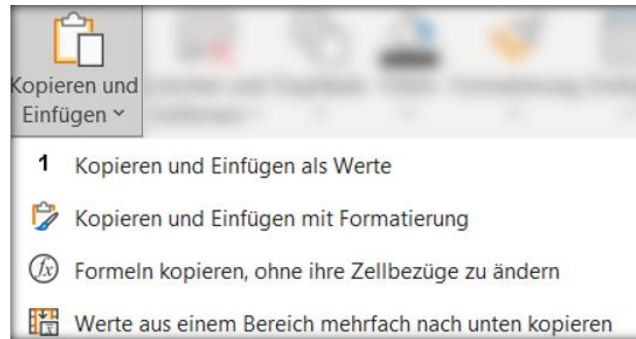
Kopieren und Einfügen ˅

1 Kopieren und Einfügen als Werte

Kopieren und Einfügen mit Formatierung

Formeln kopieren, ohne ihre Zellbezüge zu ändern

Werte aus einem Bereich mehrfach nach unten kopieren